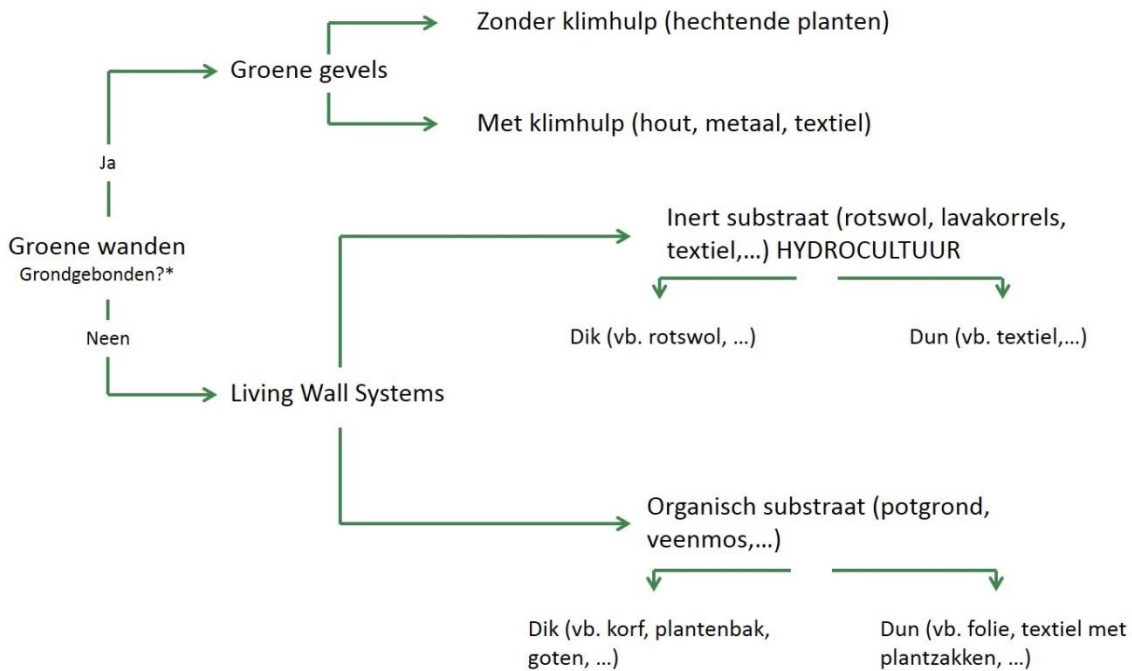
Groene wanden
Grondgebonden?*

Ja

Groene gevels

Zonder klimhulp (hechtende planten)

Met klimhulp (hout, metaal, textiel)

Neen

Living Wall Systems

Inert substraat (rotswol, lavakorrels, textiel,…) HYDROCULTUUR

Dik (vb. rotswol, …)

Dun (vb. textiel,…)

Organisch substraat (potgrond, veenmos,…)

Dik (vb. korf, plantenbak, goten, …)

Dun (vb. folie, textiel met plantzakken, …)